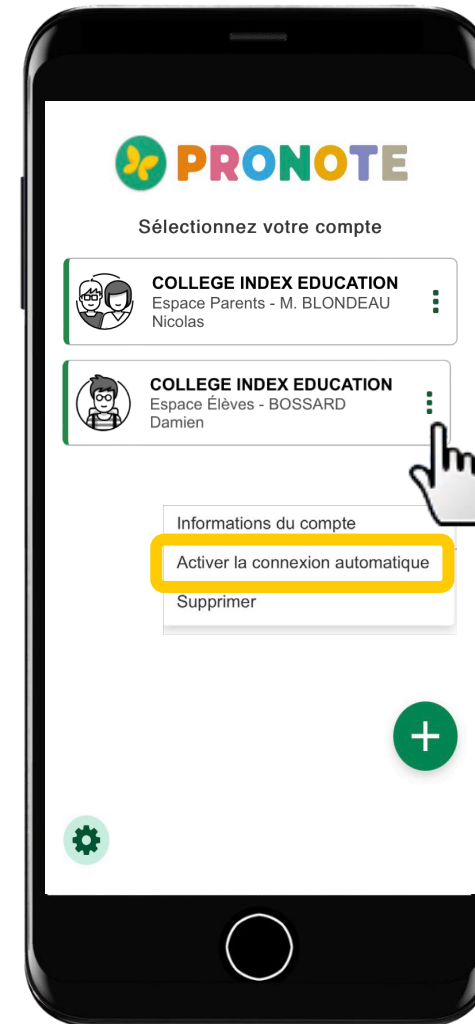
PRONOTE

Sélectionnez votre compte

COLLEGE INDEX EDUCATION
Espace Parents - M. BLONDEAU Nicolas

COLLEGE INDEX EDUCATION
Espace Élèves - BOSSARD Damien

Informations du compte
Activer la connexion automatique
Supprimer

+